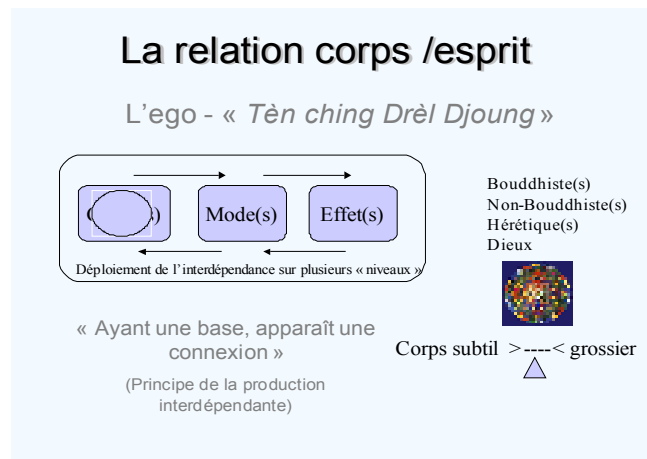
La relation corps /esprit

L'ego - « *Tèn ching Drèl Djoung* »

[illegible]) Mode(s) Effet(s)

Déploiement de l'interdépendance sur plusieurs « niveaux »

Bouddhiste(s)
Non-Bouddhiste(s)
Hérétique(s)
Dieux

« Ayant une base, apparaît une connexion »

(Principe de la production interdépendante)

Corps subtil >----< grossier